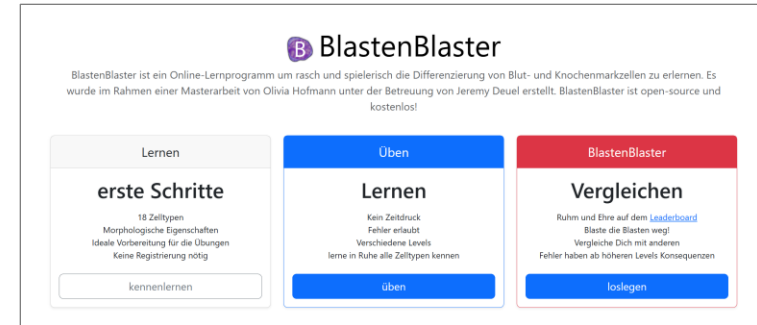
B BlastenBlaster

BlastenBlaster ist ein Online-Lernprogramm um rasch und spielerisch die Differenzierung von Blut- und Knochenmarkzellen zu erlernen. Es wurde im Rahmen einer Masterarbeit von Olivia Hofmann unter der Betreuung von Jeremy Deuel erstellt. BlastenBlaster ist open-source und kostenlos!

Lernen

erste Schritte

18 Zelltypen
Morphologische Eigenschaften
Ideale Vorbereitung für die Übungen
Keine Registrierung nötig

kennenlernen

Üben

Lernen

Kein Zeitdruck
Fehler erlaubt
Verschiedene Levels
lerne in Ruhe alle Zelltypen kennen

üben

BlastenBlaster

Vergleichen

Ruhm und Ehre auf dem Leaderboard
Blaste die Blasten weg!
Vergleiche Dich mit anderen
Fehler haben ab höheren Levels Konsequenzen

loslegen